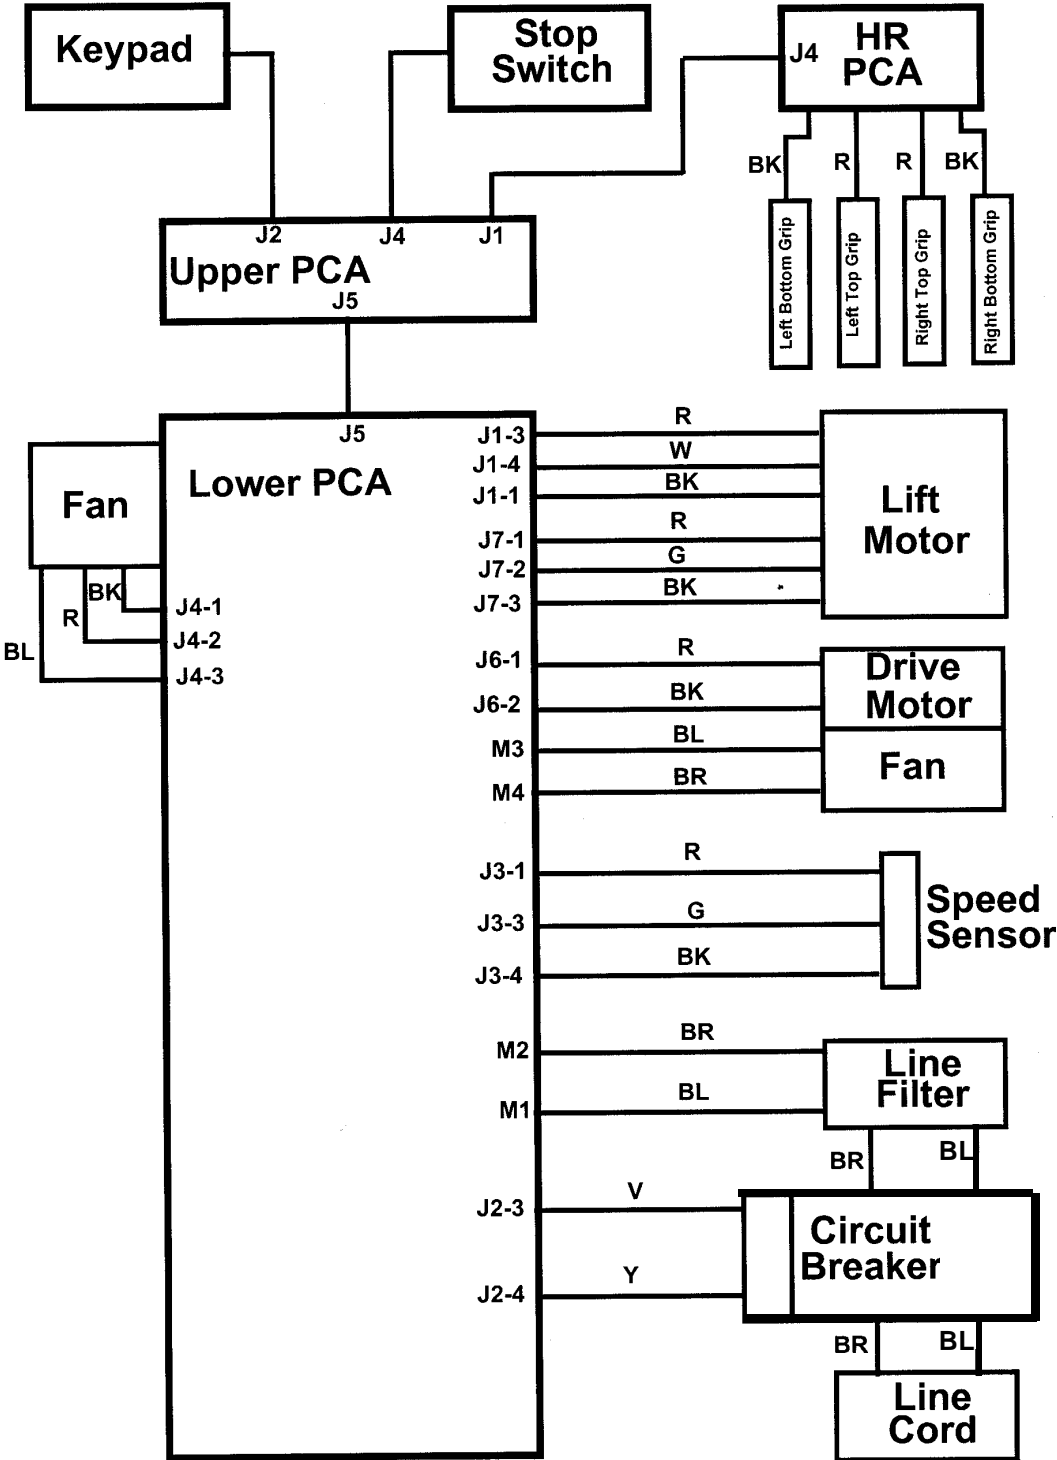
Keypad

Stop Switch

J4 HR PCA

BK R R BK

Left Bottom Grip

Left Top Grip

Right Top Grip

Right Bottom Grip

J2 J4 J1

Upper PCA

J5

J5

Lower PCA

Fan

BK

R

BL

J4-1

J4-2

J4-3

J1-3 R

J1-4 W

J1-1 BK

J7-1 R

J7-2 G

J7-3 BK

Lift Motor

J6-1 R

J6-2 BK

M3 BL

M4 BR

Drive Motor

Fan

J3-1 R

J3-3 G

J3-4 BK

Speed Sensor

M2 BR

M1 BL

Line Filter

BR BL

J2-3 V

J2-4 Y

Circuit Breaker

BR BL

Line Cord